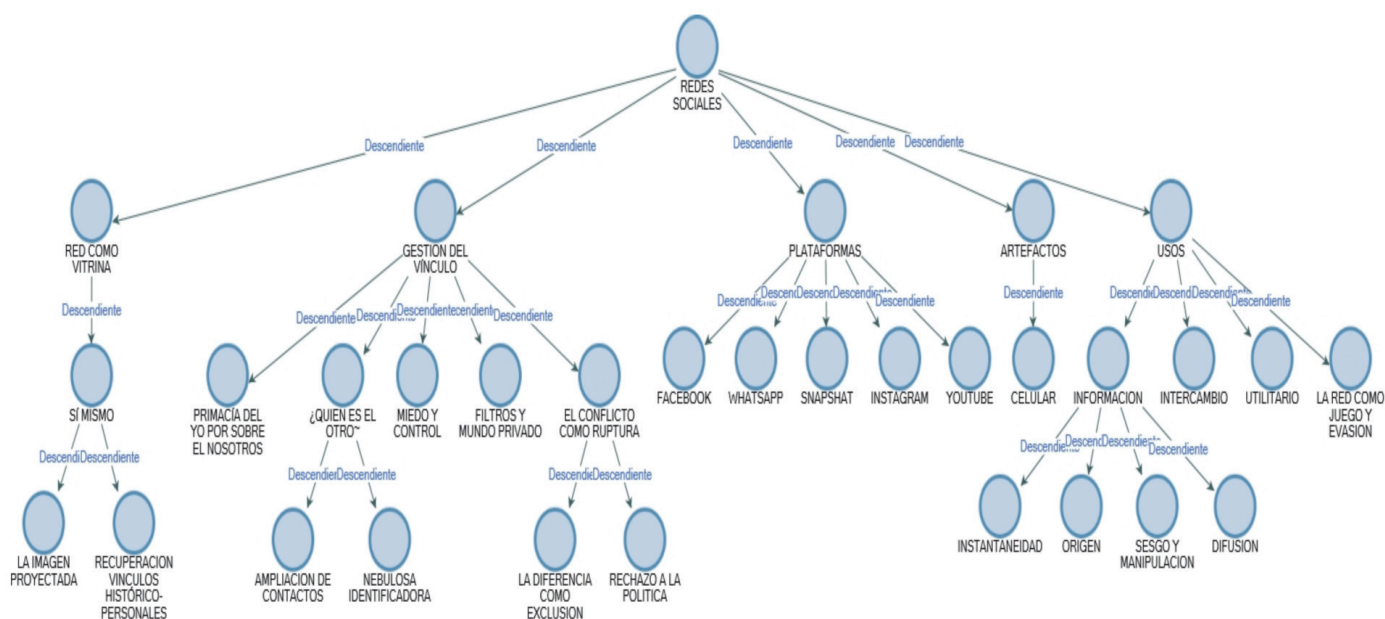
REDES SOCIALES

Descendiente Descendiente Descendiente Descendiente Descendiente

RED COMO VITRINA

Descendiente

SÍ MISMO

DescendiDescendiente

LA IMAGEN PROYECTADA

RECUPERACION VINCULOS HISTÓRICO-PERSONALES

GESTION DEL VÍNCULO

Descendiente Descendiente Descendiente Descendiente Descendiente

PRIMACÍA DEL YO POR SOBRE EL NOSOTROS

¿QUIEN ES EL OTRO~

DescendienDescendiente

AMPLIACION DE CONTACTOS

NEBULOSA IDENTIFICADORA

MIEDO Y CONTROL

FILTROS Y MUNDO PRIVADO

EL CONFLICTO COMO RUPTURA

DescendiDescendiente

LA DIFERENCIA COMO EXCLUSION

RECHAZO A LA POLITICA

PLATAFORMAS

Descendiente Descend Descend Descendiente Descendiente

FACEBOOK

WHATSAPP

SNAPSHAT

INSTAGRAM

YOUTUBE

ARTEFACTOS

Descendiente

CELULAR

USOS

Descendi Descend Descendiente Descendiente

INFORMACION

Descendiente Descend Descendiente Descendiente

INSTANTANEIDAD

ORIGEN

SESGO Y MANIPULACION

DIFUSION

INTERCAMBIO

UTILITARIO

LA RED COMO JUEGO Y EVASION